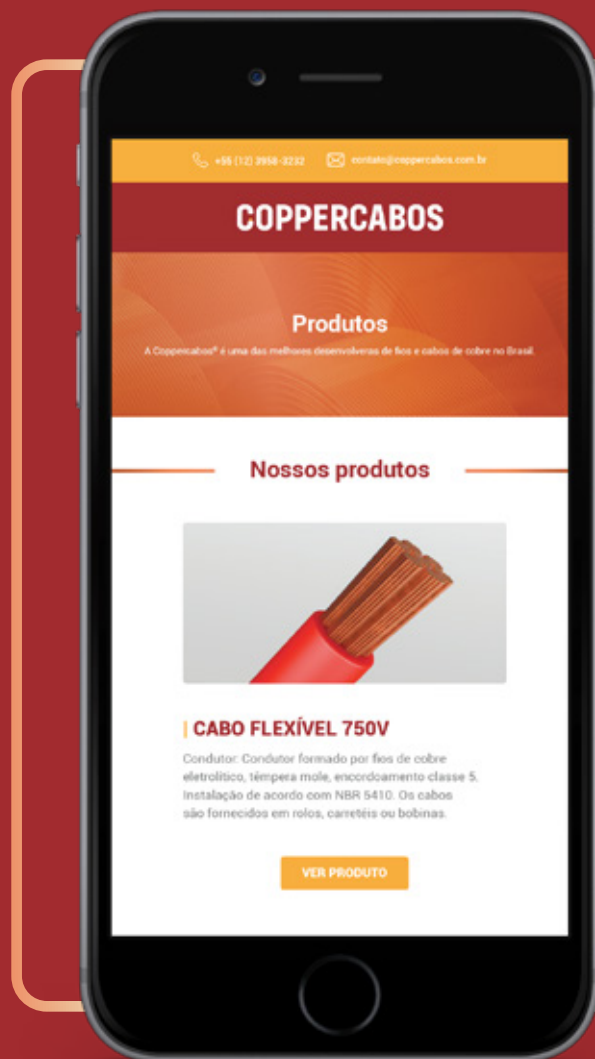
+55 (12) 3958-3232 contato@coppercabos.com.br

COPPERCABOS

Produtos

A Coppercabos® é uma das melhores desenvolveras de fios e cabos de cobre no Brasil.

Nossos produtos

CABO FLEXÍVEL 750V

Condutor: Condutor formado por fios de cobre eletrolítico, têmpera mole, encordoamento classe 5. Instalação de acordo com NBR 5410. Os cabos são fornecidos em rolos, carretéis ou bobinas.

VER PRODUTO